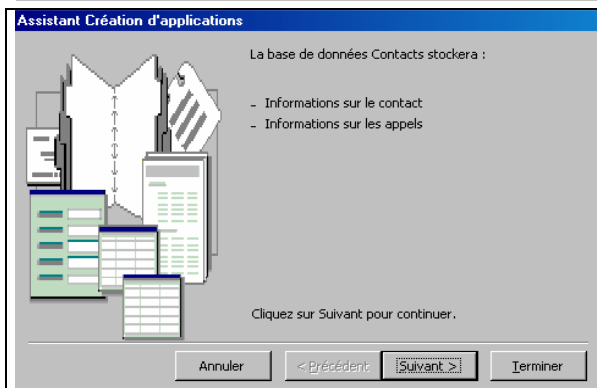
Assistant Création d'applications

La base de données Contacts stockera :

- Informations sur le contact
- Informations sur les appels

Cliquez sur Suivant pour continuer.

Annuler
< Précédent
Suivant >
Terminer